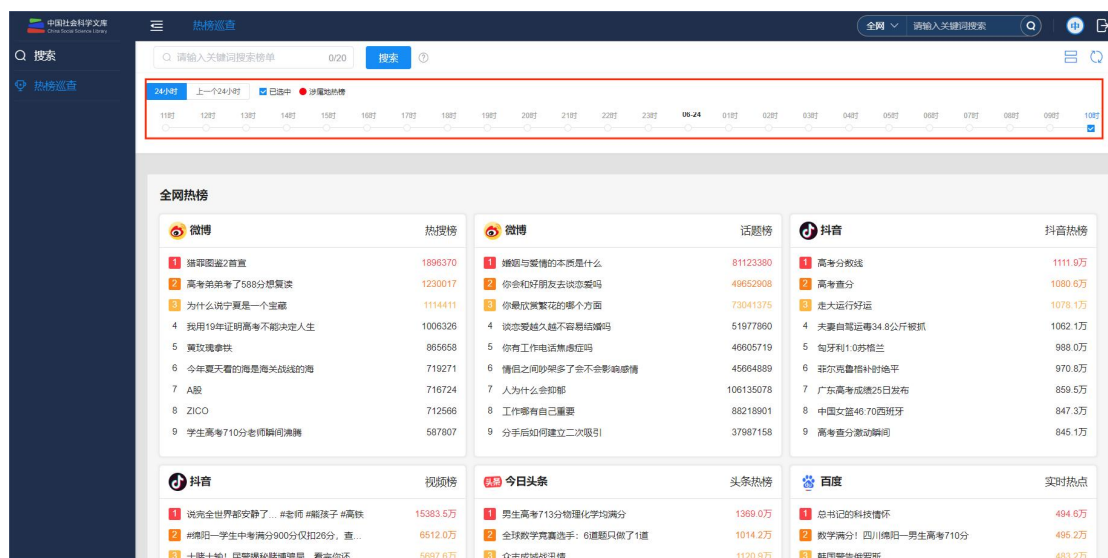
中国社会科学文库 China Social Science Library

热榜巡查

全网 请输入关键词搜索

搜索

热榜巡查

请输入关键词搜索榜单 0/20 搜索

24小时 上一个24小时 已选中 涉屡贴热榜

11时 12时 13时 14时 15时 16时 17时 18时 19时 20时 21时 22时 23时 06-24 01时 02时 03时 04时 05时 06时 07时 08时 09时 10时

全网热榜

微博 热搜榜

1 猫罪图鉴2首宣 1896370
2 高考弟弟考了588分想复读 1230017
3 为什么说宁夏是一个宝藏 1114411
4 我用19年证明高考不能决定人生 1006326
5 黄玫瑰拳铁 865658
6 今年夏天看的海是海关战线的海 719271
7 A股 716724
8 ZICO 712566
9 学生高考710分老师瞬间沸腾 587807

微博 话题榜

1 婚姻与爱情的本质是什么 81123380
2 你会和好朋友去谈恋爱吗 49652908
3 你最欣赏繁花的哪个方面 73041375
4 谈恋爱越久越不容易结婚吗 51977860
5 你有工作电话焦虑症吗 46605719
6 情侣之间吵架多了会不会影响感情 45664889
7 人为什么会抑郁 106135078
8 工作哪有自己重要 88218901
9 分手后如何建立二次吸引 37987158

抖音 抖音热榜

1 高考分数线 1111.9万
2 高考查分 1080.6万
3 走大运行好运 1078.1万
4 夫妻自驾运辱34.8公斤被抓 1062.1万
5 匈牙利1:0苏格兰 988.0万
6 菲尔克鲁格补时绝平 970.8万
7 广东高考成绩25日发布 859.5万
8 中国女篮46:70西班牙 847.3万
9 高考查分激动瞬间 845.1万

抖音 视频榜

1 说完全世界都安静了... #老师 #熊孩子 #高铁 15383.5万
2 #绵阳一学生中考满分900分仅扣26分，查... 6512.0万
3 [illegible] 5697.6万

今日头条 头条热榜

1 男生高考713分物理化学均满分 1369.0万
2 全球数学竞赛选手：6道题只做了1道 1014.2万
3 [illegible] 1120.9万

百度 实时热点

1 总书记的科技情怀 494.6万
2 数学满分！四川绵阳一男生高考710分 495.2万
3 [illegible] 482.2万